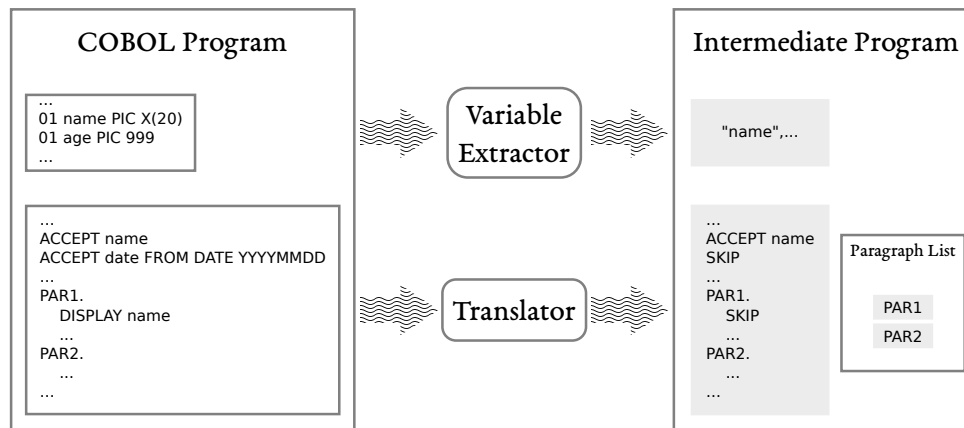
COBOL Program

...
01 name PIC X(20)
01 age PIC 999
...

...
ACCEPT name
ACCEPT date FROM DATE YYYYMMDD
...
PAR1.
DISPLAY name
...
PAR2.
...
...

Variable Extractor

Translator

Intermediate Program

"name",...

...
ACCEPT name
SKIP
...
PAR1.
SKIP
...
PAR2.
...
...

Paragraph List

PAR1
PAR2